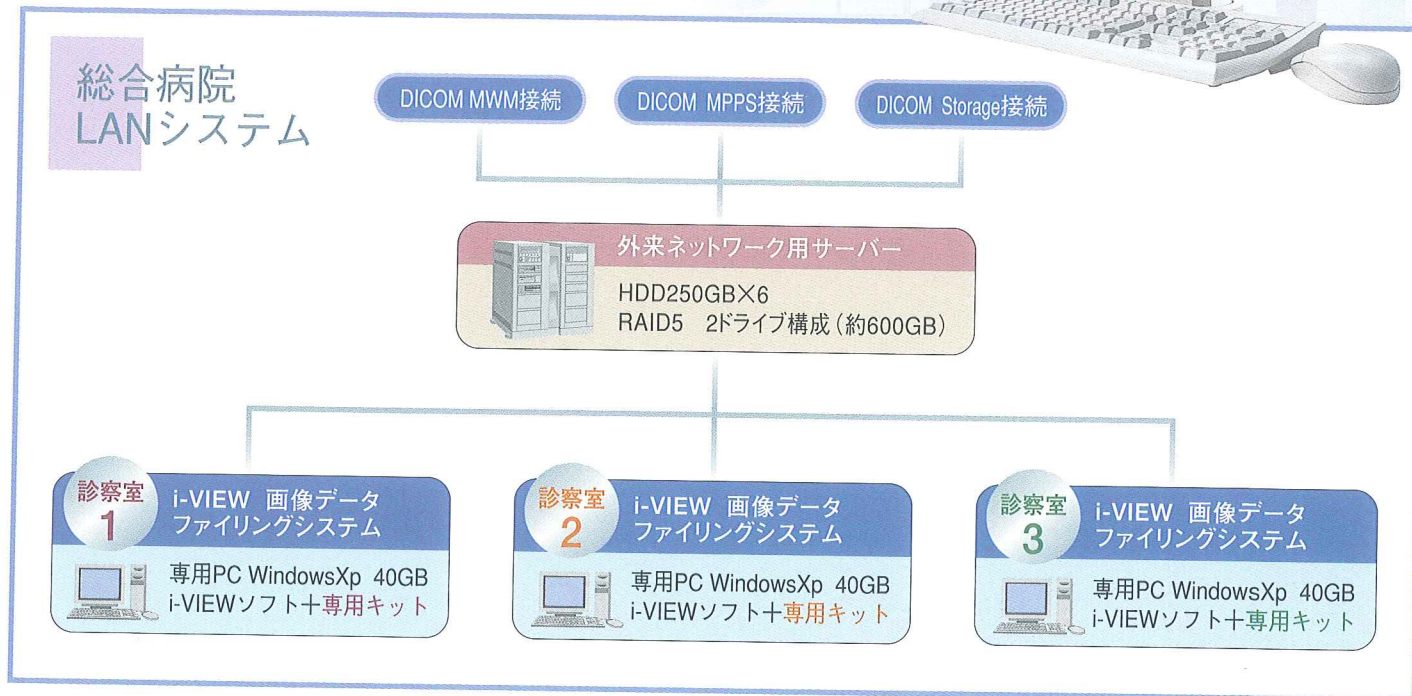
総合病院
LANシステム

DICOM MWM接続

DICOM MPPS接続

DICOM Storage接続

外来ネットワーク用サーバー
HDD250GB×6
RAID5 2ドライブ構成（約600GB）

診察室
1
i-VIEW 画像データ
ファイリングシステム
専用PC WindowsXp 40GB
i-VIEWソフト+専用キット

診察室
2
i-VIEW 画像データ
ファイリングシステム
専用PC WindowsXp 40GB
i-VIEWソフト+専用キット

診察室
3
i-VIEW 画像データ
ファイリングシステム
専用PC WindowsXp 40GB
i-VIEWソフト+専用キット